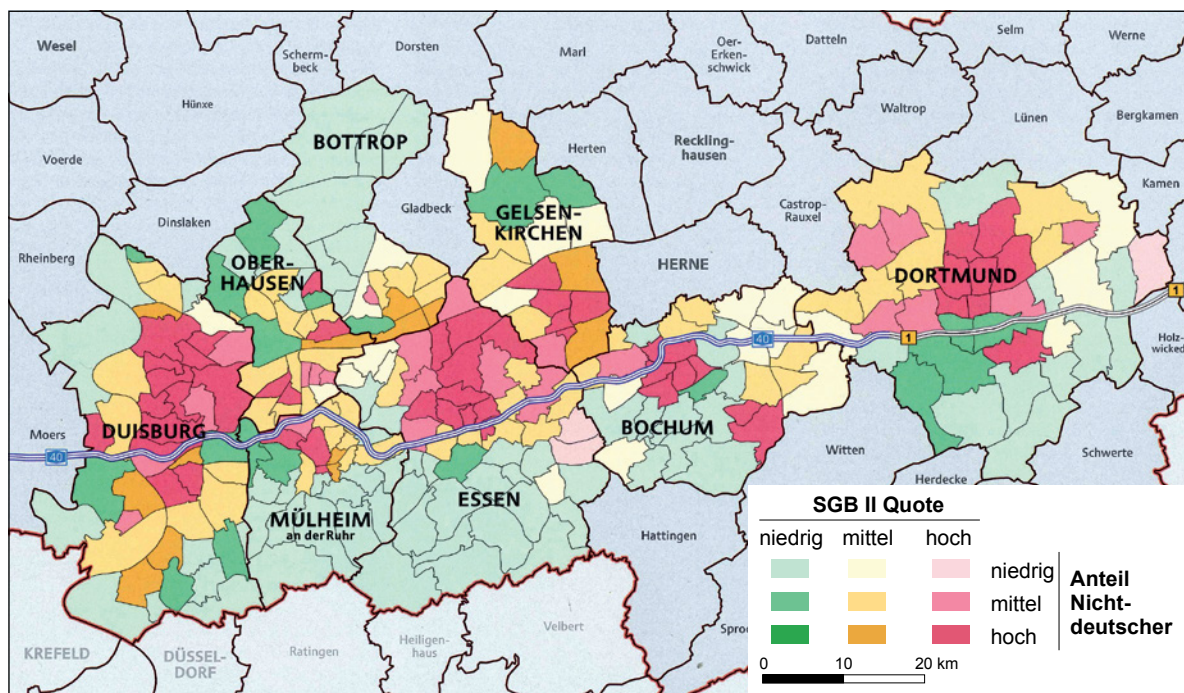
Wesel

Schermbeck

Dorsten

Marl

Oer-Erkenschwick

Datteln

Selm

Werne

Hünxe

Waltrop

Lünen

Bergkamen

Voerde

BOTTROP

Herten

Recklinghausen

Kamen

Dinslaken

Gladbeck

GELSENKIRCHEN

Castrop-Rauxel

Rheinberg

OBERHAUSEN

HERNE

DORTMUND

1

40

1

Holzwickede

Moers

DUISBURG

BOCHUM

40

Witten

Schwerte

Herdecke

MÜLHEIM an der Ruhr

ESSEN

Hattingen

Sprock

KREFELD

DÜSSELDORF

Ratingen

Heiligenhaus

Velbert

SGB II Quote

| niedrig | mittel | hoch | |
|---|---|---|---|
| | | | niedrig |
| | | | mittel |
| | | | hoch |

Anteil Nichtdeutscher

0 10 20 km